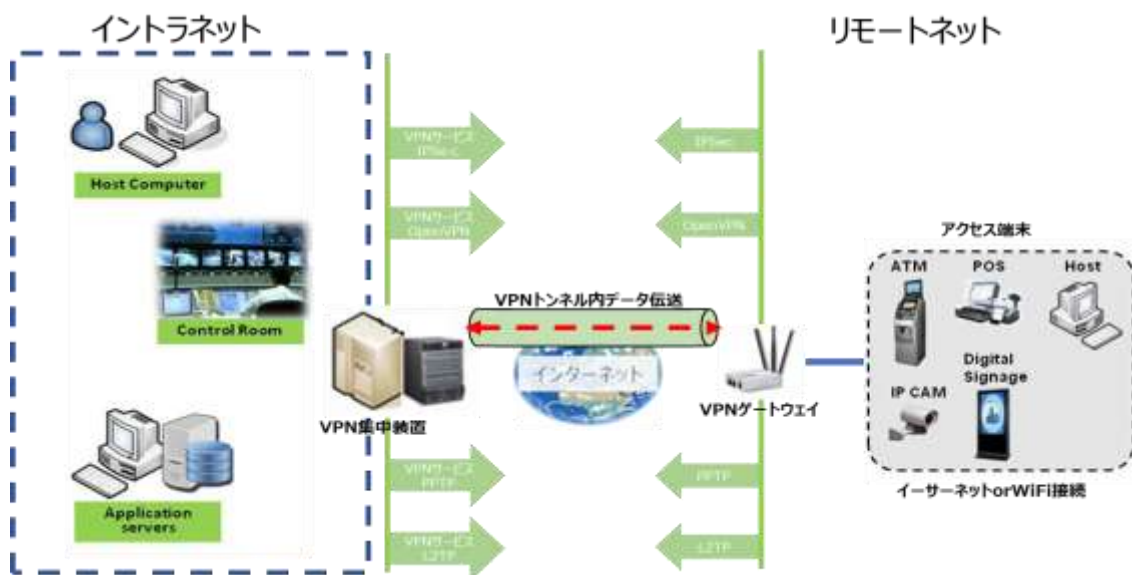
イントラネット

リモートネット

Host Computer

Control Room

Application servers

VPNサービス IPSec

VPNサービス OpenVPN

IPSec

OpenVPN

VPNトンネル内データ伝送

インターネット

VPN集中装置

VPNゲートウェイ

VPNサービス PPTP

VPNサービス L2TP

PPTP

L2TP

アクセス端末

ATM

POS

Host

Digital Signage

IP CAM

イーサーネットorWiFi接続